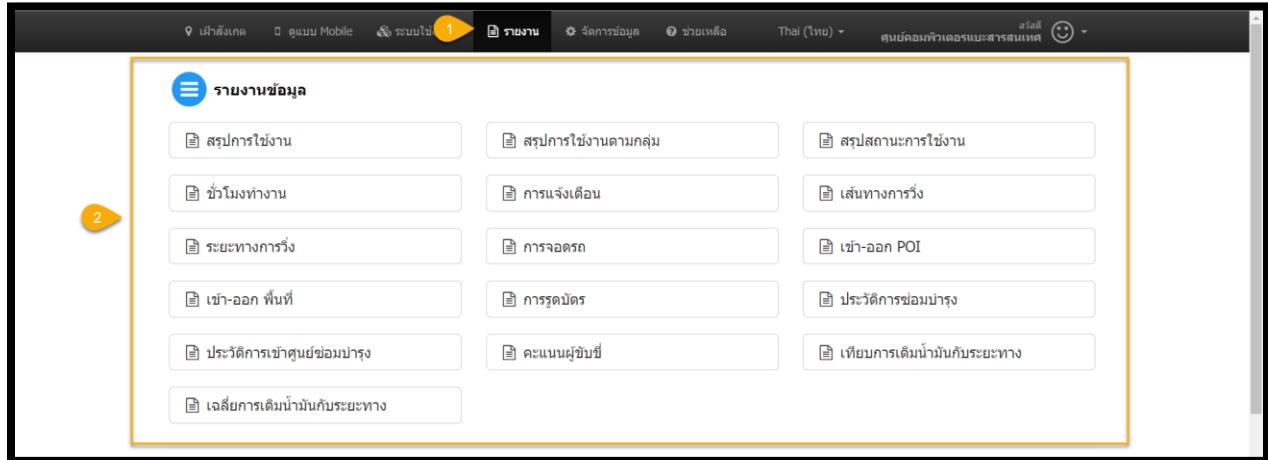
เฝ้าสังเกต ดูแบบ Mobile ระบบใช้ 1 รายงาน จัดการข้อมูล ช่วยเหลือ Thai (ไทย) สวัสดี ศูนย์คอมพิวเตอร์และสารสนเทศ

รายงานข้อมูล

2

| | | |
|---|---|---|
| สรุปการใช้งาน | สรุปการใช้งานตามกลุ่ม | สรุปสถานะการใช้งาน |
| ชั่วโมงทำงาน | การแจ้งเตือน | เส้นทางการวิ่ง |
| ระยะทางการวิ่ง | การจอดรถ | เข้า-ออก POI |
| เข้า-ออก พื้นที่ | การรูดบัตร | ประวัติการซ่อมบำรุง |
| ประวัติการเข้าศูนย์ซ่อมบำรุง | คะแนนผู้ขับขี่ | เทียบการเติมน้ำมันกับระยะทาง |
| เฉลี่ยการเติมน้ำมันกับระยะทาง | | |